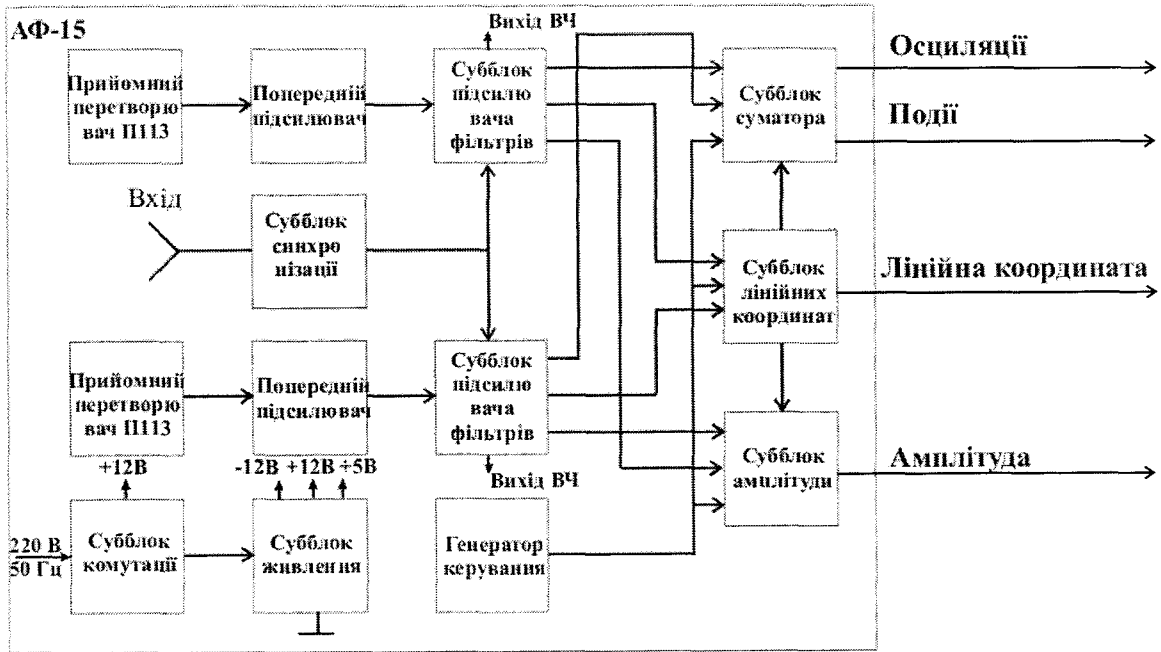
АФ-15

Вихід ВЧ

Осциляції

Події

Приймовий перетворювач П113

Попередній підсилювач

Суббблок підсилювача фільтрів

Субблок суматора

Вхід

Субблок синхронізації

Субблок лінійних координат

Лінійна координата

Приймовий перетворювач П113

Попередній підсилювач

Субблок підсилювача фільтрів

Субблок амплітуди

Амплітуда

+12В

-12В +12В +5В

Вихід ВЧ

220 В 50 Гц

Субблок комутації

Субблок живлення

Генератор керування